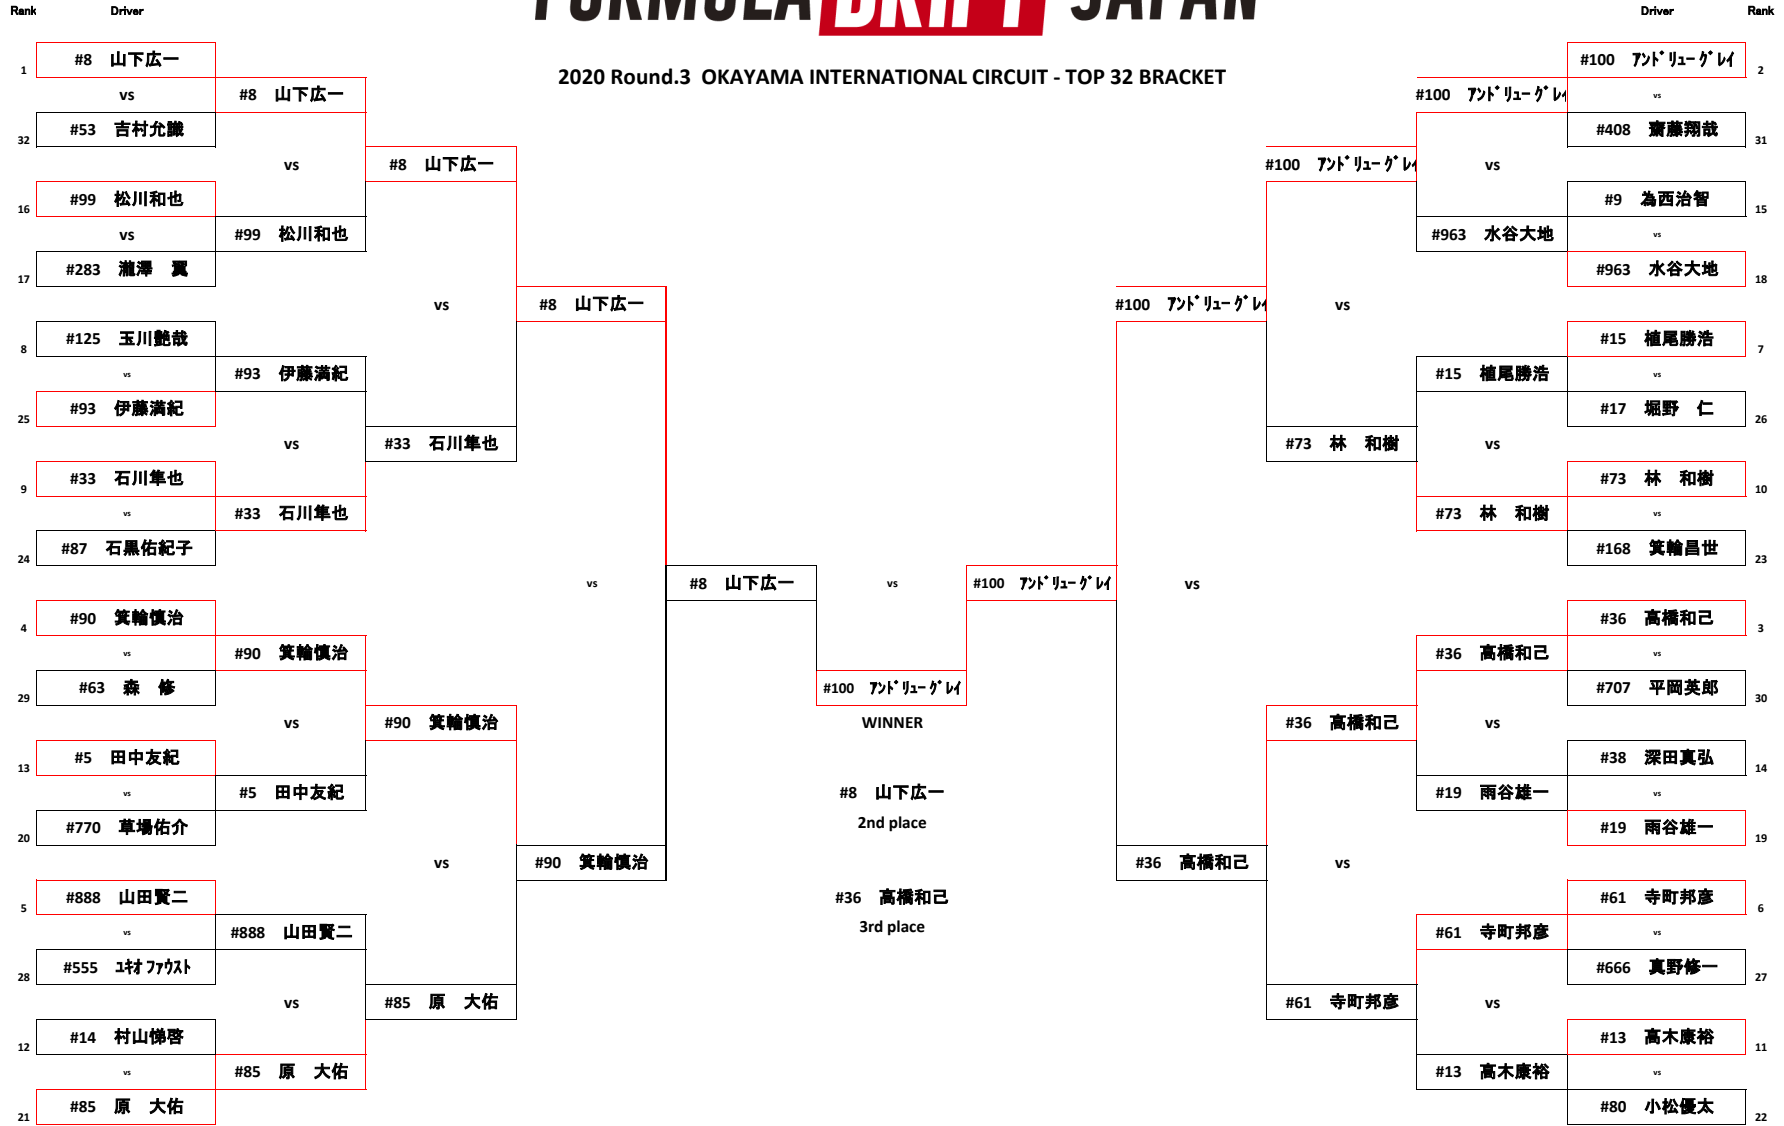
Rank Driver

FORMULA DRIFT JAPAN

Driver Rank

2020 Round.3 OKAYAMA INTERNATIONAL CIRCUIT - TOP 32 BRACKET

1 #8 山下広一
vs
32 #53 吉村允騰
#8 山下広一
vs
16 #99 松川和也
vs
17 #283 瀧澤 翼
#99 松川和也
#8 山下広一
vs
8 #125 玉川艶哉
vs
25 #93 伊藤満紀
#93 伊藤満紀
vs
9 #33 石川隼也
vs
24 #87 石黒佑紀子
#33 石川隼也
#33 石川隼也
#8 山下広一
vs
4 #90 箕輪慎治
vs
29 #63 森 修
#90 箕輪慎治
vs
13 #5 田中友紀
vs
20 #770 草場佑介
#5 田中友紀
#90 箕輪慎治
vs
5 #888 山田賢二
vs
28 #555 ﾕｷｵ ﾌｧｳｽﾄ
#888 山田賢二
vs
12 #14 村山悌啓
vs
21 #85 原 大佑
#85 原 大佑
#85 原 大佑
#90 箕輪慎治

#8 山下広一
vs
#100 ｱﾝﾄﾞﾘｭｰ ｸﾞﾚｲ
#100 ｱﾝﾄﾞﾘｭｰ ｸﾞﾚｲ
WINNER
#8 山下広一
2nd place
#36 高橋和己
3rd place

2 #100 ｱﾝﾄﾞﾘｭｰ ｸﾞﾚｲ
vs
31 #408 齋藤翔哉
#100 ｱﾝﾄﾞﾘｭｰ ｸﾞﾚｲ
vs
15 #9 為西治智
vs
18 #963 水谷大地
#963 水谷大地
#100 ｱﾝﾄﾞﾘｭｰ ｸﾞﾚｲ
#100 ｱﾝﾄﾞﾘｭｰ ｸﾞﾚｲ
vs
7 #15 植尾勝浩
vs
26 #17 堀野 仁
#15 植尾勝浩
vs
10 #73 林 和樹
vs
23 #168 箕輪昌世
#73 林 和樹
#73 林 和樹
vs
3 #36 高橋和己
vs
30 #707 平岡英郎
#36 高橋和己
vs
14 #38 深田真弘
vs
19 #19 雨谷雄一
#19 雨谷雄一
#36 高橋和己
vs
6 #61 寺町邦彦
vs
27 #666 真野修一
#61 寺町邦彦
vs
11 #13 高木康裕
vs
22 #80 小松優太
#13 高木康裕
#61 寺町邦彦
#36 高橋和己